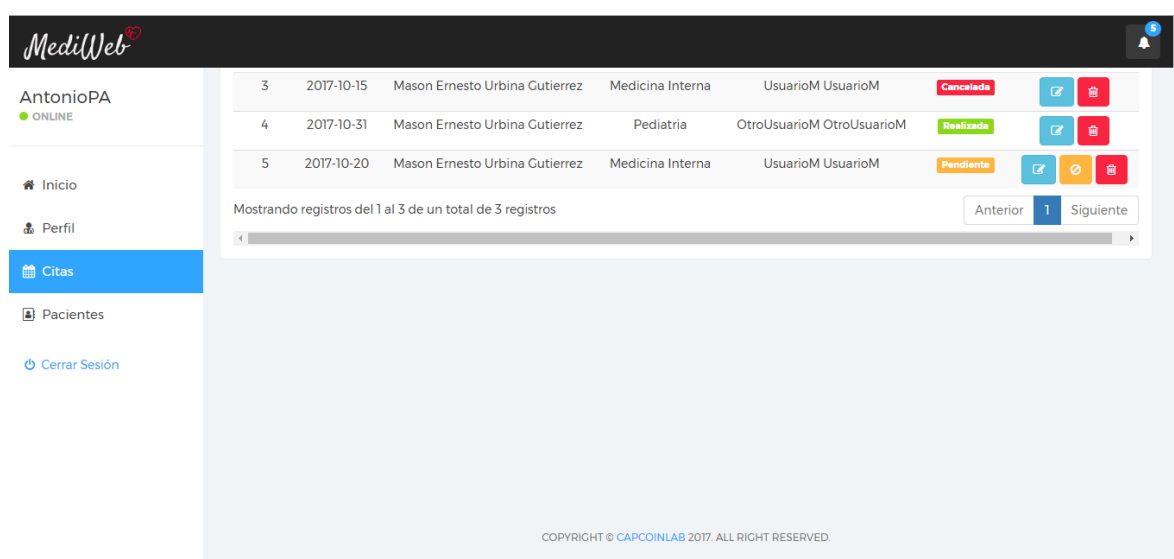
MediWeb

5

AntonioPA
ONLINE

Inicio

Perfil

Citas

Pacientes

Cerrar Sesión

| 3 | 2017-10-15 | Mason Ernesto Urbina Gutierrez | Medicina Interna | UsuarioM UsuarioM | Cancelada |
|---|---|---|---|---|---|
| 4 | 2017-10-31 | Mason Ernesto Urbina Gutierrez | Pediatria | OtroUsuarioM OtroUsuarioM | Realizada |
| 5 | 2017-10-20 | Mason Ernesto Urbina Gutierrez | Medicina Interna | UsuarioM UsuarioM | Pendiente |

Mostrando registros del 1 al 3 de un total de 3 registros

Anterior 1 Siguiente

COPYRIGHT © CAPCOINLAB 2017. ALL RIGHT RESERVED.